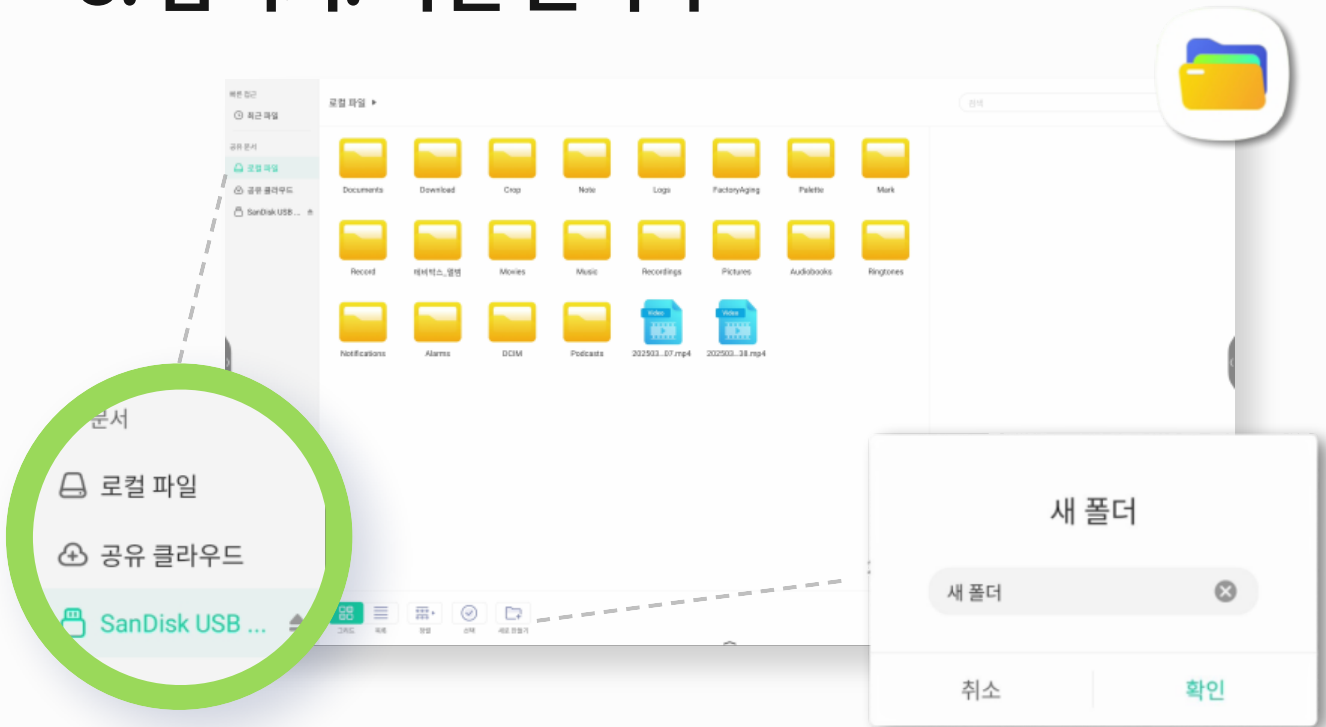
빠른 접근
최근 파일
공유 문서
로컬 파일
공유 클라우드
SanDisk USB ...

로컬 파일 ▸

검색

Documents
Download
Crop
Note
Logs
FactoryAging
Palette
Mark
Record
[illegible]
Movies
Music
Recordings
Pictures
Audiobooks
Ringtones
Notifications
Alarms
DCIM
Podcasts
Video
202503...07.mp4
Video
202503...38.mp4

그리드
목록
정렬
선택
새로 만들기

문서
로컬 파일
공유 클라우드
SanDisk USB ...

새 폴더
새 폴더
취소
확인